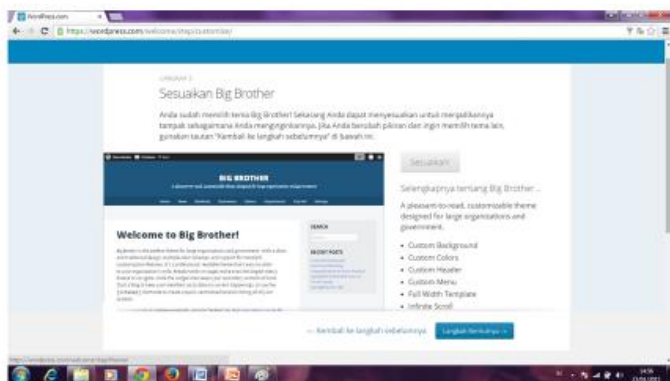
WordPress.com
https://wordpress.com/welcome/step/customize/

LANGKAH 3

Sesuaikan Big Brother

Anda sudah memilih tema Big Brother! Sekarang Anda dapat menyesuaikan untuk menjadikannya tampak sebagaimana Anda menginginkannya. Jika Anda berubah pikiran dan ingin memilih tema lain, gunakan tautan "Kembali ke langkah sebelumnya" di bawah ini.

BIG BROTHER

Welcome to Big Brother!

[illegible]

SEARCH

RECENT POSTS

Sesuaikan

Selengkapnya tentang Big Brother...

A pleasant-to-read, customizable theme designed for large organizations and government.

• Custom Background
• Custom Colors
• Custom Header
• Custom Menu
• Full Width Template
• Infinite Scroll

← Kembali ke langkah sebelumnya

Langkah Berikutnya →

https://wordpress.com/welcome/step/themes/